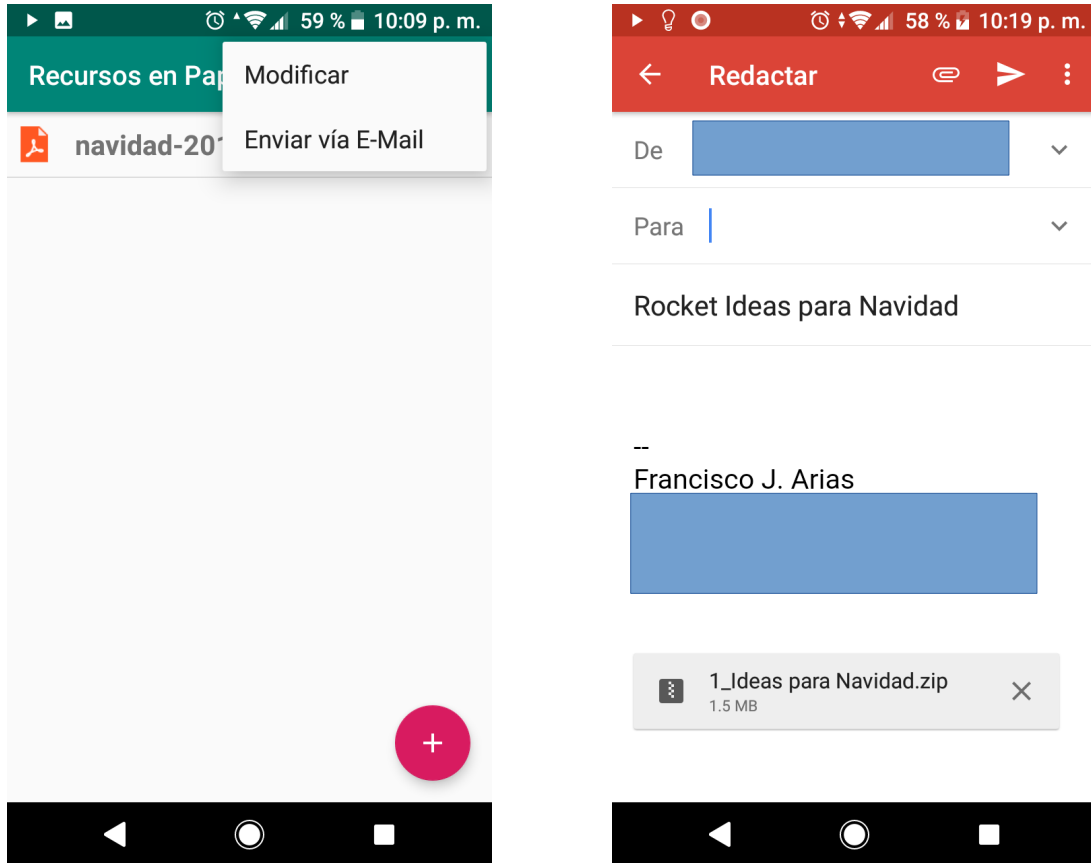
59 % 10:09 p. m.

Recursos en Pap

Modificar

Enviar vía E-Mail

navidad-201

+

58 % 10:19 p. m.

Redactar

De

Para

Rocket Ideas para Navidad

--
Francisco J. Arias

1_Ideas para Navidad.zip
1.5 MB